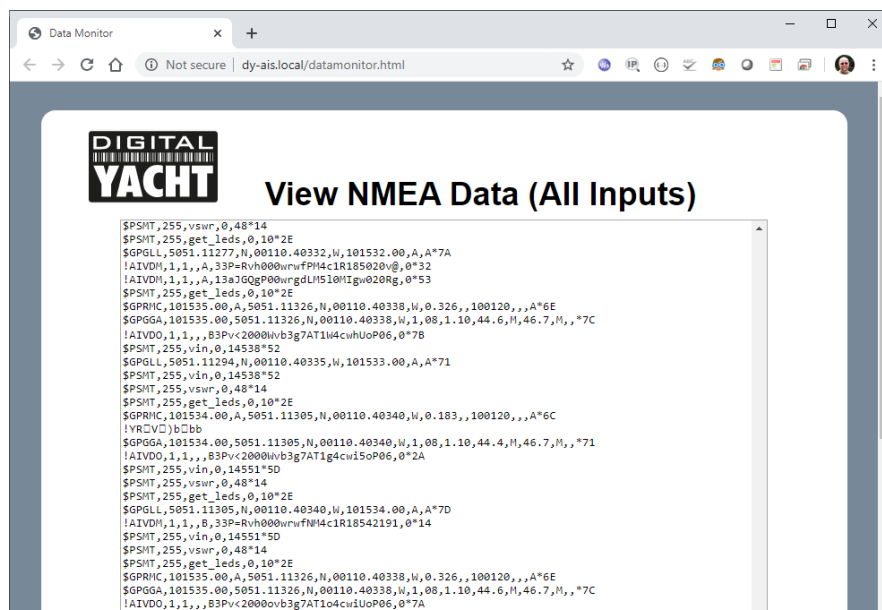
Data Monitor
Not secure | dy-ais.local/datamonitor.html

DIGITAL YACHT

View NMEA Data (All Inputs)

$PSMT,255,vswr,0,48*14
$PSMT,255,get_leds,0,10*2E
$GPGLL,5051.11277,N,00110.40332,W,101532.00,A,A*7A
!AIVDM,1,1,,A,33P=Rvh000wrwfPM4c1R185020v@,0*32
!AIVDM,1,1,,A,13aJGQgP00wrgdLM5l0MIgw020Rg,0*53
$PSMT,255,get_leds,0,10*2E
$GPRMC,101535.00,A,5051.11326,N,00110.40338,W,0.326,,100120,,,A*6E
$GPGGA,101535.00,5051.11326,N,00110.40338,W,1,08,1.10,44.6,M,46.7,M,,*7C
!AIVDO,1,1,,,B3Pv<2000Wvb3g7AT1W4cwhUoP06,0*7B
$PSMT,255,vin,0,14538*52
$GPGLL,5051.11294,N,00110.40335,W,101533.00,A,A*71
$PSMT,255,vin,0,14538*52
$PSMT,255,vswr,0,48*14
$PSMT,255,get_leds,0,10*2E
$GPRMC,101534.00,A,5051.11305,N,00110.40340,W,0.183,,100120,,,A*6C
!YR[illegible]V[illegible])b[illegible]bb
$GPGGA,101534.00,5051.11305,N,00110.40340,W,1,08,1.10,44.4,M,46.7,M,,*71
!AIVDO,1,1,,,B3Pv<2000Wvb3g7AT1g4cwi5oP06,0*2A
$PSMT,255,vin,0,14551*5D
$PSMT,255,vswr,0,48*14
$PSMT,255,get_leds,0,10*2E
$GPGLL,5051.11305,N,00110.40340,W,101534.00,A,A*7D
!AIVDM,1,1,,B,33P=Rvh000wrwfNM4c1R18542191,0*14
$PSMT,255,vin,0,14551*5D
$PSMT,255,vswr,0,48*14
$PSMT,255,get_leds,0,10*2E
$GPRMC,101535.00,A,5051.11326,N,00110.40338,W,0.326,,100120,,,A*6E
$GPGGA,101535.00,5051.11326,N,00110.40338,W,1,08,1.10,44.6,M,46.7,M,,*7C
!AIVDO,1,1,,,B3Pv<2000ovb3g7AT1o4cwiUoP06,0*7A